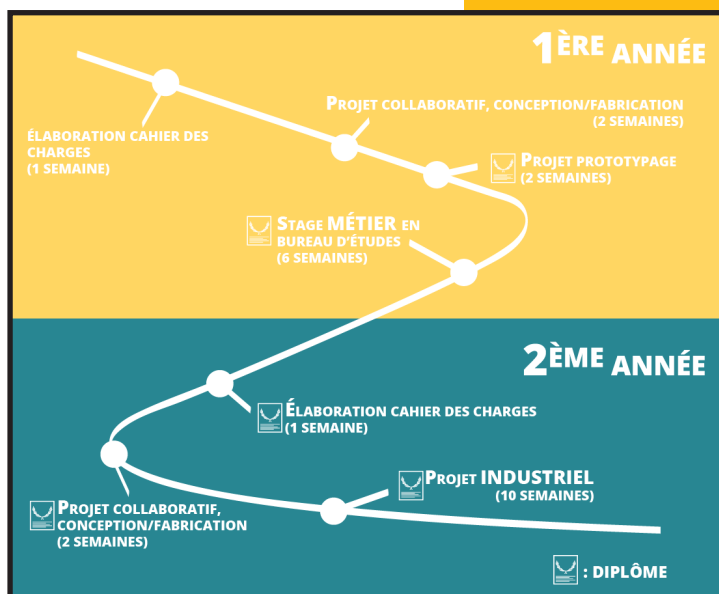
1ÈRE ANNÉE

ÉLABORATION CAHIER DES CHARGES
(1 SEMAINE)

PROJET COLLABORATIF, CONCEPTION/FABRICATION
(2 SEMAINES)

PROJET PROTOTYPAGE
(2 SEMAINES)

STAGE MÉTIER EN BUREAU D'ÉTUDES
(6 SEMAINES)

2ÈME ANNÉE

ÉLABORATION CAHIER DES CHARGES
(1 SEMAINE)

PROJET INDUSTRIEL
(10 SEMAINES)

PROJET COLLABORATIF, CONCEPTION/FABRICATION
(2 SEMAINES)

: DIPLÔME